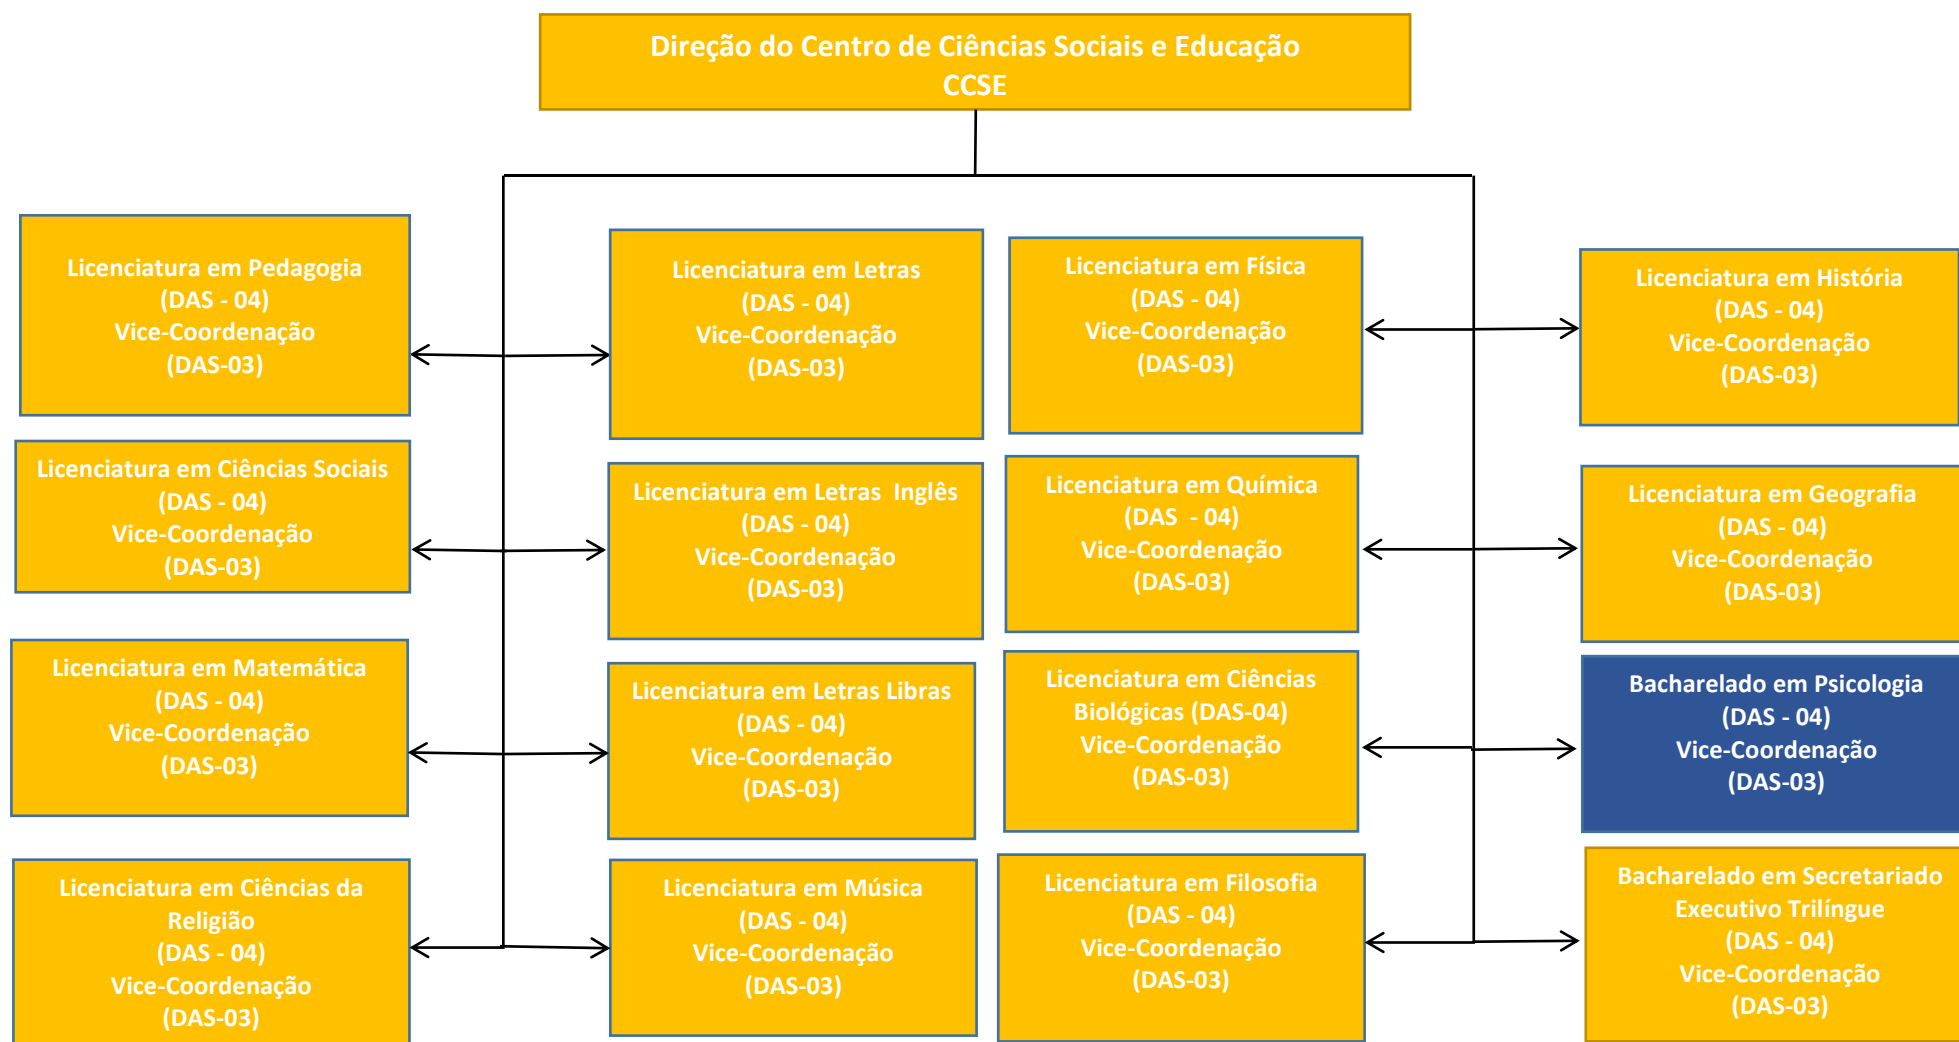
Direção do Centro de Ciências Sociais e Educação
CCSE

Licenciatura em Pedagogia
(DAS - 04)
Vice-Coordenação
(DAS-03)

Licenciatura em Letras
(DAS - 04)
Vice-Coordenação
(DAS-03)

Licenciatura em Física
(DAS - 04)
Vice-Coordenação
(DAS-03)

Licenciatura em História
(DAS - 04)
Vice-Coordenação
(DAS-03)

Licenciatura em Ciências Sociais
(DAS - 04)
Vice-Coordenação
(DAS-03)

Licenciatura em Letras Inglês
(DAS - 04)
Vice-Coordenação
(DAS-03)

Licenciatura em Química
(DAS - 04)
Vice-Coordenação
(DAS-03)

Licenciatura em Geografia
(DAS - 04)
Vice-Coordenação
(DAS-03)

Licenciatura em Matemática
(DAS - 04)
Vice-Coordenação
(DAS-03)

Licenciatura em Letras Libras
(DAS - 04)
Vice-Coordenação
(DAS-03)

Licenciatura em Ciências Biológicas (DAS-04)
Vice-Coordenação
(DAS-03)

Bacharelado em Psicologia
(DAS - 04)
Vice-Coordenação
(DAS-03)

Licenciatura em Ciências da Religião
(DAS - 04)
Vice-Coordenação
(DAS-03)

Licenciatura em Música
(DAS - 04)
Vice-Coordenação
(DAS-03)

Licenciatura em Filosofia
(DAS - 04)
Vice-Coordenação
(DAS-03)

Bacharelado em Secretariado Executivo Trilíngue
(DAS - 04)
Vice-Coordenação
(DAS-03)